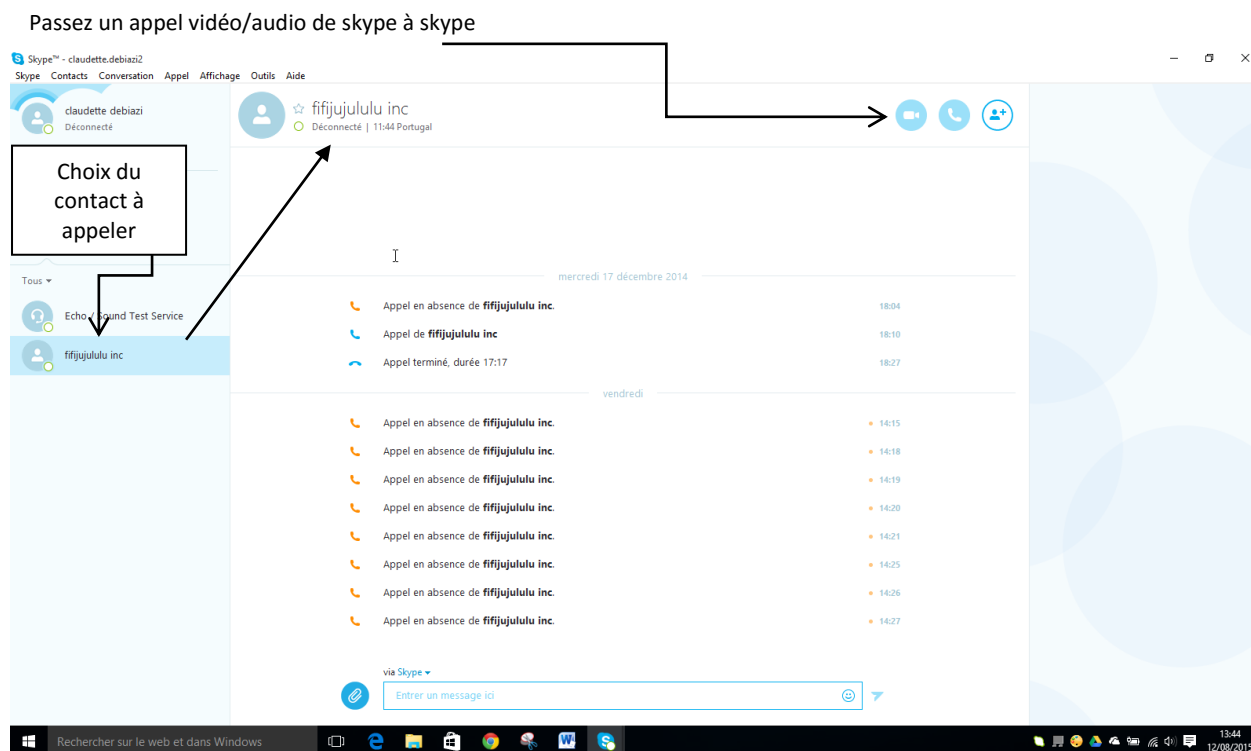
Passez un appel vidéo/audio de skype à skype

Skype™ - claudette.debiazi2

Skype Contacts Conversation Appel Affichage Outils Aide

claudette debiazi
Déconnecté

Choix du contact à appeler

Tous

Echo / Sound Test Service

fifijujululu inc

fifijujululu inc
Déconnecté | 11:44 Portugal

mercredi 17 décembre 2014

Appel en absence de **fifijujululu inc**. 18:04

Appel de **fifijujululu inc** 18:10

Appel terminé, durée 17:17 18:27

vendredi

Appel en absence de **fifijujululu inc**. 14:15

Appel en absence de **fifijujululu inc**. 14:18

Appel en absence de **fifijujululu inc**. 14:19

Appel en absence de **fifijujululu inc**. 14:20

Appel en absence de **fifijujululu inc**. 14:21

Appel en absence de **fifijujululu inc**. 14:25

Appel en absence de **fifijujululu inc**. 14:26

Appel en absence de **fifijujululu inc**. 14:27

via Skype

Entrer un message ici

Rechercher sur le web et dans Windows

13:44
12/08/201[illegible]